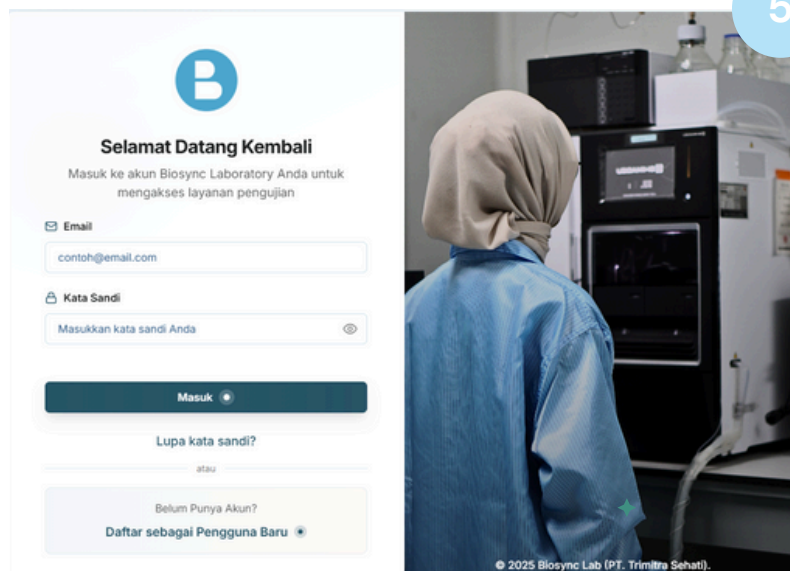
5

B

Selamat Datang Kembali

Masuk ke akun Biosync Laboratory Anda untuk mengakses layanan pengujian

Email

contoh@email.com

Kata Sandi

Masukkan kata sandi Anda

Masuk

Lupa kata sandi?

atau

Belum Punya Akun?

Daftar sebagai Pengguna Baru

© 2025 Biosync Lab (PT. Trimitra Sehati).